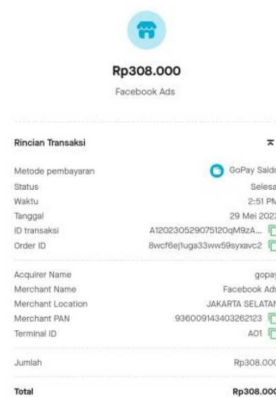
Rp308.000

Facebook Ads

Rincian Transaksi

Metode pembayaran | GoPay Saldo
Status | Selesa
Waktu | 2:51 PM
Tanggal | 29 Mei 2023
ID transaksi | A120230529075120qM9zA...
Order ID | 8wcf6ej1uga33ww59syxavc2

Acquirer Name | gopay
Merchant Name | Facebook Ads
Merchant Location | JAKARTA SELATAN
Merchant PAN | 936009143403262123
Terminal ID | A01

Jumlah | Rp308.000

Total | Rp308.000